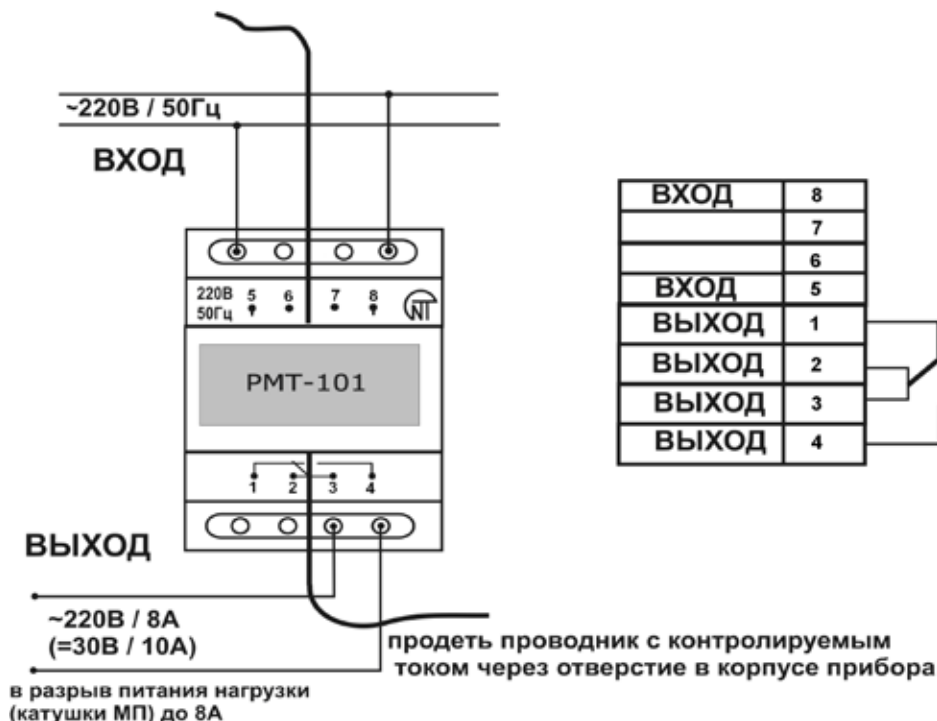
~220В / 50Гц

ВХОД

220В 50Гц 5 6 7 8

РМТ-101

1 2 3 4

ВЫХОД

~220В / 8А (=30В / 10А)

в разрыв питания нагрузки (катушки МП) до 8А

продеть проводник с контролируемым током через отверстие в корпусе прибора

| ВХОД | 8 |
|---|---|
| | 7 |
| | 6 |
| ВХОД | 5 |
| ВЫХОД | 1 |
| ВЫХОД | 2 |
| ВЫХОД | 3 |
| ВЫХОД | 4 |